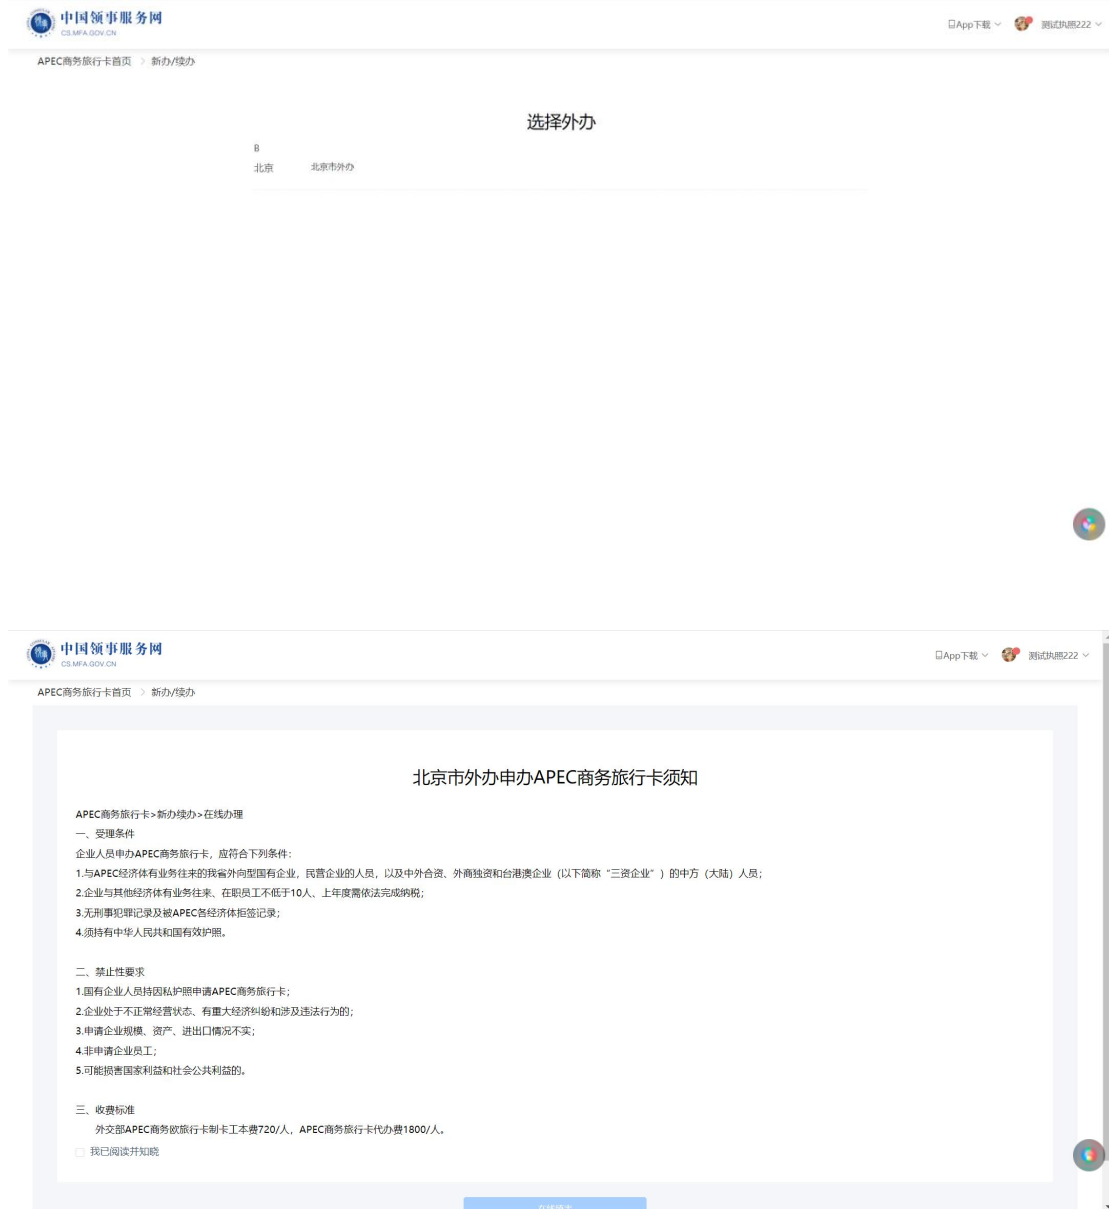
中国领事服务网
CS.MFA.GOV.CN

App下载 测试执照222

APEC商务旅行卡首页 > 新办/续办

选择外办

B
北京 北京市外办

中国领事服务网
CS.MFA.GOV.CN

App下载 测试执照222

APEC商务旅行卡首页 > 新办/续办

北京市外办申办APEC商务旅行卡须知

APEC商务旅行卡>新办/续办>在线办理
一、受理条件
企业人员申办APEC商务旅行卡，应符合下列条件：
1.与APEC经济体有业务往来的我省外向型国有企业，民营企业的人员，以及中外合资、外商独资和台港澳企业（以下简称“三资企业”）的中方（大陆）人员；
2.企业与其他经济体有业务往来、在职员工不低于10人、上年度需依法完成纳税；
3.无刑事犯罪记录及被APEC各经济体拒签记录；
4.须持有中华人民共和国有效护照。

二、禁止性要求
1.国有企业人员持因私护照申请APEC商务旅行卡；
2.企业处于不正常经营状态、有重大经济纠纷和涉及违法行为的；
3.申请企业规模、资产、进出口情况不实；
4.非申请企业员工；
5.可能损害国家利益和社会公共利益的。

三、收费标准
外交部APEC商务欧旅行卡制卡工本费720/人，APEC商务旅行卡代办费1800/人。
我已阅读并知晓

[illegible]